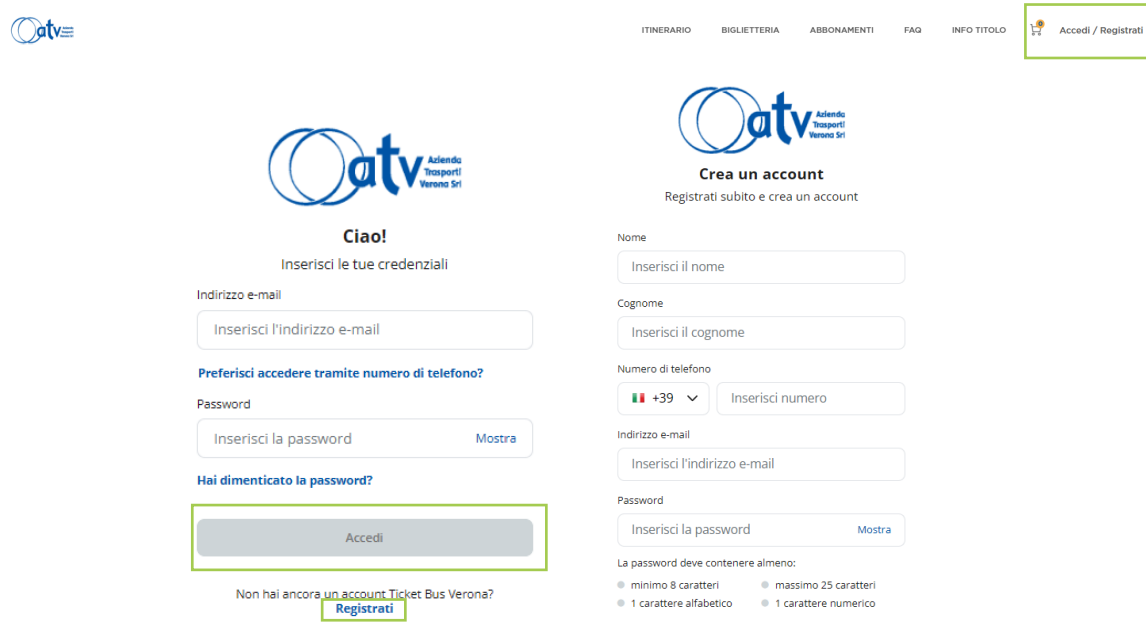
atv

ITINERARIO BIGLIETTERIA ABBONAMENTI FAQ INFO TITOLO 0 Accedi / Registrati

atv Azienda Trasporti Verona Srl

Ciao!

Inserisci le tue credenziali

Indirizzo e-mail

Inserisci l'indirizzo e-mail

Preferisci accedere tramite numero di telefono?

Password

Inserisci la password Mostra

Hai dimenticato la password?

Accedi

Non hai ancora un account Ticket Bus Verona?

Registrati

atv Azienda Trasporti Verona Srl

Crea un account

Registrati subito e crea un account

Nome

Inserisci il nome

Cognome

Inserisci il cognome

Numero di telefono

+39 Inserisci numero

Indirizzo e-mail

Inserisci l'indirizzo e-mail

Password

Inserisci la password Mostra

La password deve contenere almeno:

minimo 8 caratteri
massimo 25 caratteri
1 carattere alfabetico
1 carattere numerico